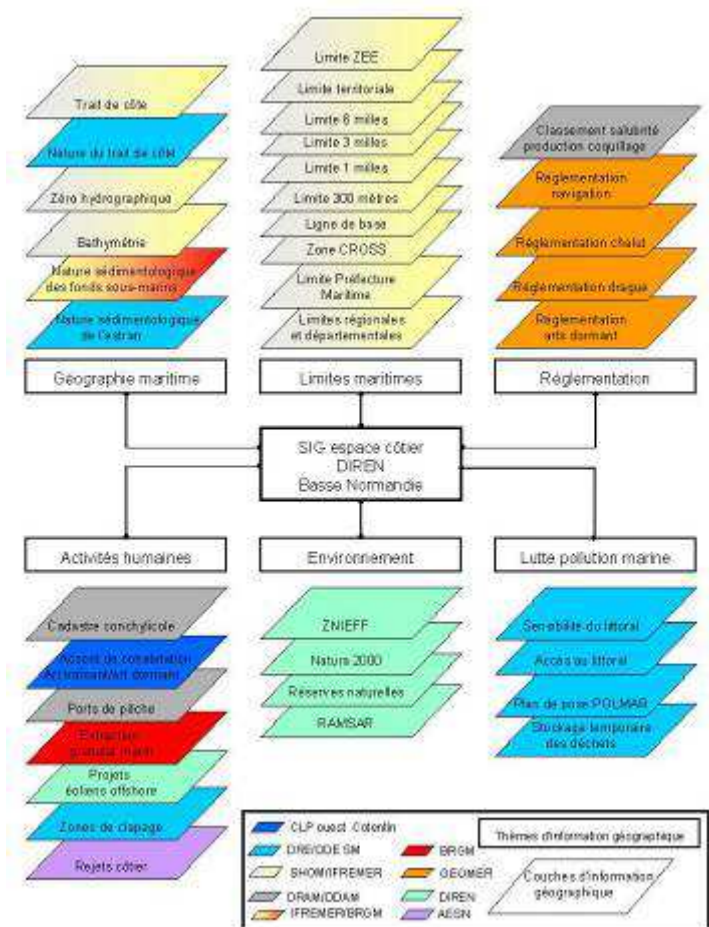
Trait de côte

Nature du trait de côte

Zéro hydrographique

Bathymétrie

Nature sédimentologique des fonds sous-marins

Nature sédimentologique de l'estran

Géographie maritime

Limite ZEE

Limite territoriale

Limite 6 milles

Limite 3 milles

Limite 1 milles

Limite 300 mètres

Ligne de base

Zone CROSS

Limite Préfecture Maritime

Limites régionales et départementales

Limites maritimes

Classement salubrité production coquillage

Réglementation navigation

Réglementation chalut

Réglementation drague

Réglementation arts dormant

Réglementation

SIG espace côtier
DIREN
Basse Normandie

Activités humaines

Environnement

Lutte pollution marine

Cadastre conchylicole

Accord de cohabitation Arts traînant/art dormant

Ports de pêche

Extraction granulat marin

Projets éoliens offshore

Zones de clapage

Rejets côtier

ZNIEFF

Natura 2000

Réserves naturelles

RAMSAR

Sensibilité du littoral

Accès au littoral

Plan de pose POLMAR

Stockage temporaire des déchets

CLP ouest Cotentin
DRE/CDE SM
SHOM/IFREMER
DRAM/DDAM
IFREMER/BRGM
BRGM
GEOMER
DIREN
AESN
Thèmes d'information géographique
Couches d'information géographique